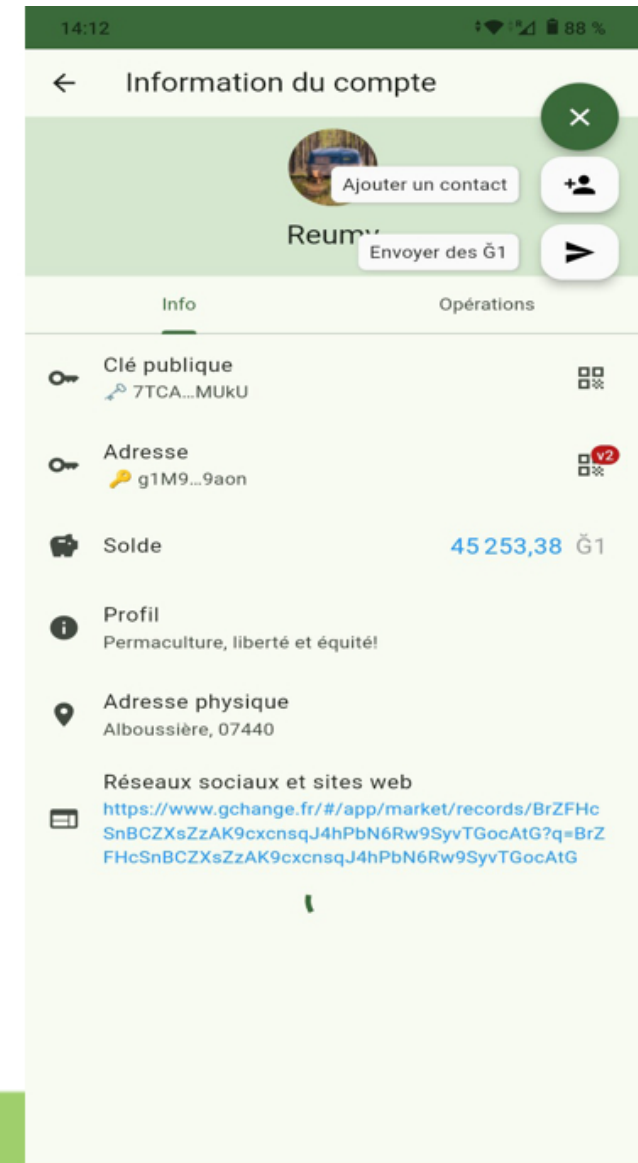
14:12 88 %

Information du compte

Ajouter un contact

Reumy

Envoyer des Ğ1

Info

Opérations

Clé publique
7TCA...MUkU

Adresse
g1M9...9aon

v2

Solde
45 253,38 Ğ1

Profil
Permaculture, liberté et équité!

Adresse physique
Alboussière, 07440

Réseaux sociaux et sites web
https://www.gchange.fr/#/app/market/records/BrZFHcSnBCZXsZzAK9cxcnsqJ4hPbN6Rw9SyvTGocAtG?q=BrZFHcSnBCZXsZzAK9cxcnsqJ4hPbN6Rw9SyvTGocAtG